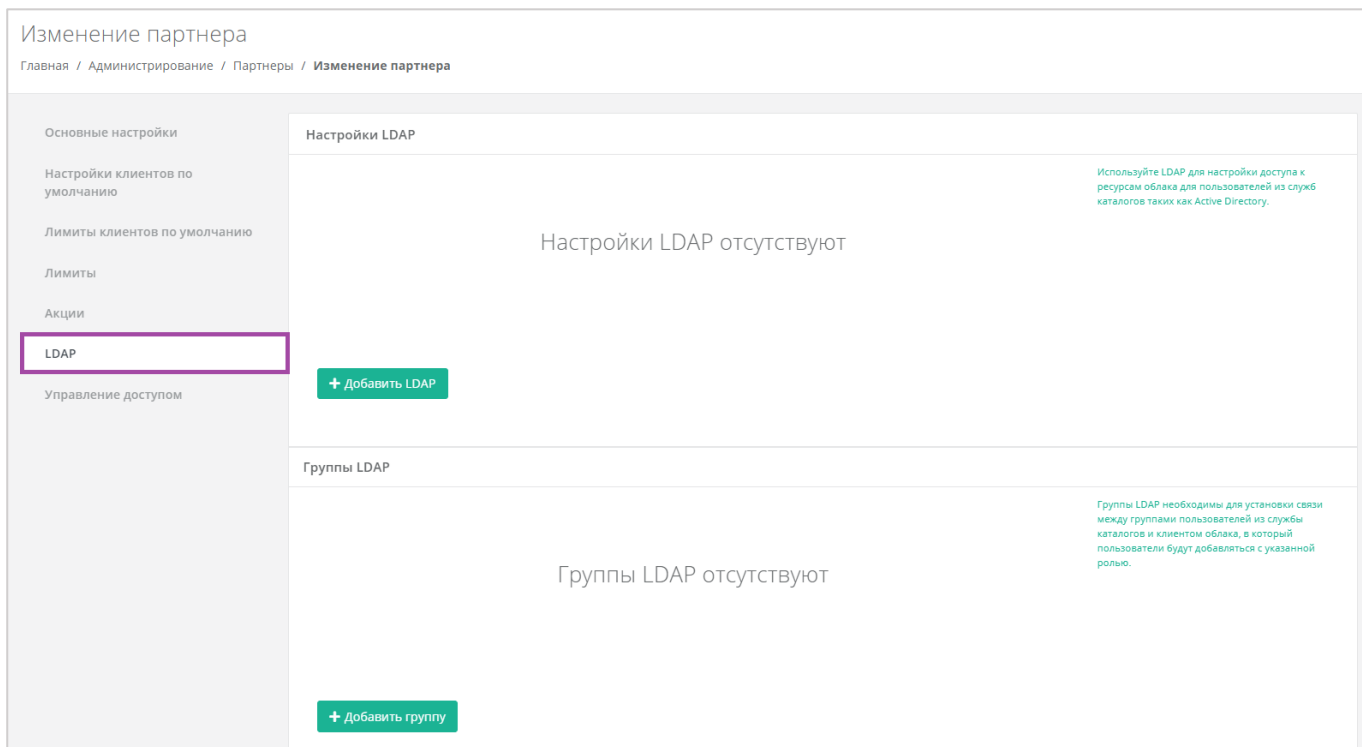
Изменение партнера

Главная / Администрирование / Партнеры / Изменение партнера

Основные настройки

Настройки клиентов по умолчанию

Лимиты клиентов по умолчанию

Лимиты

Акции

LDAP

Управление доступом

Настройки LDAP

Используйте LDAP для настройки доступа к ресурсам облака для пользователей из служб каталогов таких как Active Directory.

Настройки LDAP отсутствуют

+ Добавить LDAP

Группы LDAP

Группы LDAP необходимы для установки связи между группами пользователей из службы каталогов и клиентом облака, в который пользователи будут добавляться с указанной ролью.

Группы LDAP отсутствуют

+ Добавить группу